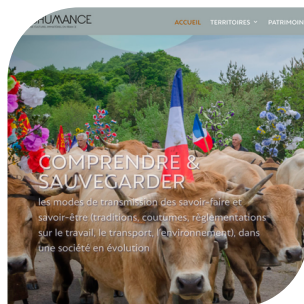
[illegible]HUMANCE

ACCUEIL TERRITOIRES PATRIMO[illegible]

COMPRENDRE & SAUVEGARDER

les modes de transmission des savoir-faire et savoir-être (traditions, coutumes, réglementations sur le travail, le transport, l'environnement), dans une société en évolution